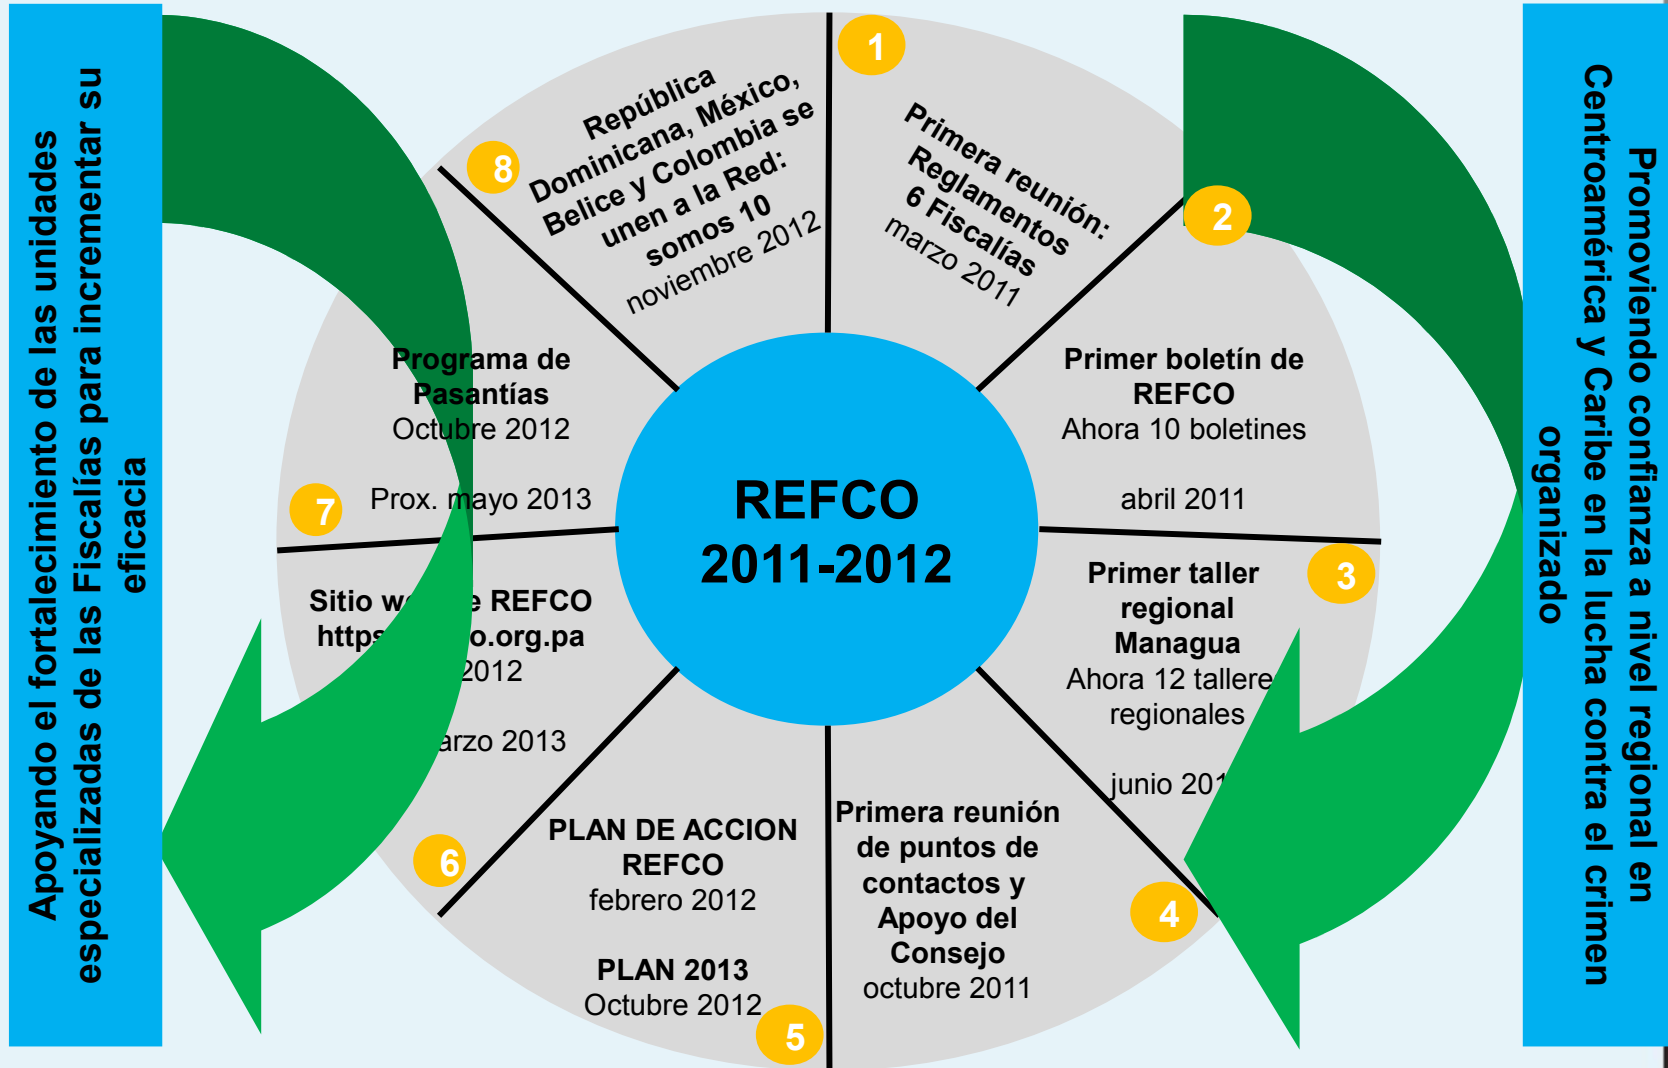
Apoyando el fortalecimiento de las unidades especializadas de las Fiscalías para incrementar su eficacia

REFCO 2011-2012

1

Primera reunión: Reglamentos 6 Fiscalías marzo 2011

2

Primer boletín de REFCO Ahora 10 boletines

abril 2011

3

Primer taller regional Managua Ahora 12 talleres regionales

junio 201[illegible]

4

Primera reunión de puntos de contactos y Apoyo del Consejo octubre 2011

5

PLAN DE ACCION REFCO febrero 2012

PLAN 2013 Octubre 2012

6

Sitio w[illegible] REFCO https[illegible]o.org.pa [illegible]2012

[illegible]arzo 2013

7

Programa de Pasantías Octubre 2012

Prox. mayo 2013

8

República Dominicana, México, Belice y Colombia se unen a la Red: somos 10 noviembre 2012

Promoviendo confianza a nivel regional en Centroamérica y Caribe en la lucha contra el crimen organizado